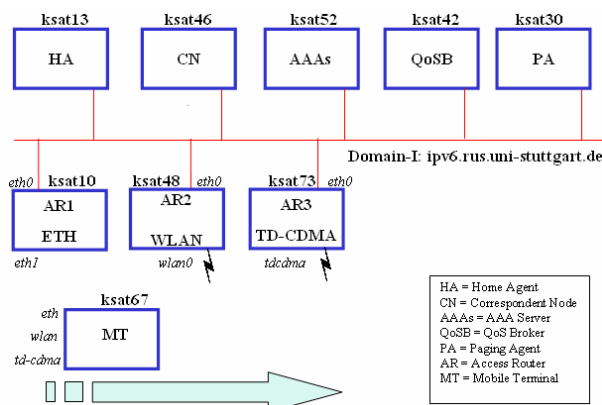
ksat13
HA

ksat46
CN

ksat52
AAAs

ksat42
QoSB

ksat30
PA

Domain-I: ipv6.rus.uni-stuttgart.de

eth0
ksat10
AR1
ETH
eth1

ksat48
eth0
AR2
WLAN
wlan0

ksat73
eth0
AR3
TD-CDMA
tdcdma

HA = Home Agent
CN = Correspondent Node
AAAs = AAA Server
QoSB = QoS Broker
PA = Paging Agent
AR = Access Router
MT = Mobile Terminal

ksat67
eth
wlan
td-cdma
MT